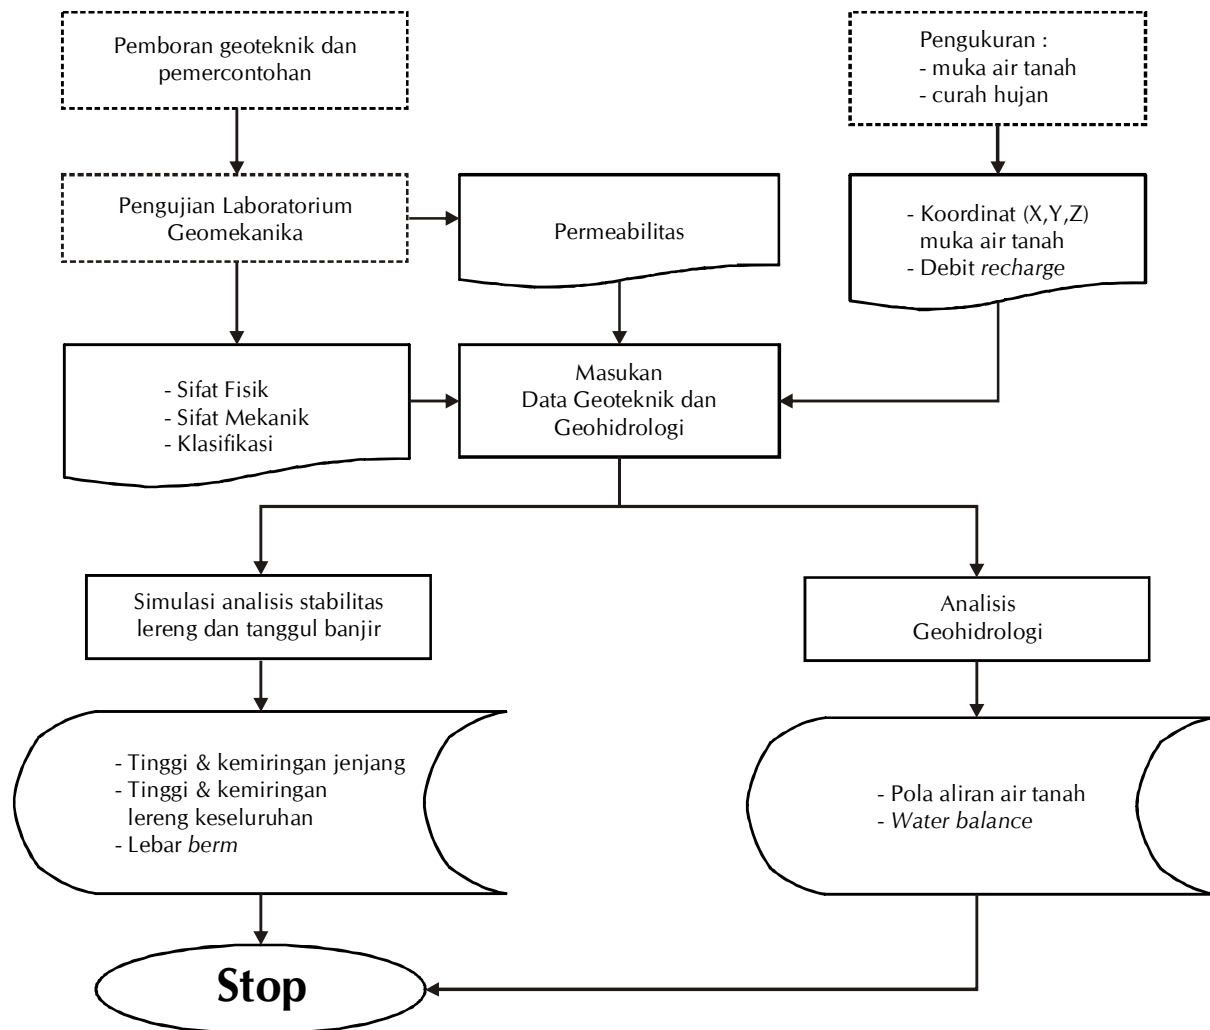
Pemboran geoteknik dan pemercontohan

Pengukuran :
- muka air tanah
- curah hujan

Pengujian Laboratorium Geomekanika

Permeabilitas

- Koordinat (X,Y,Z) muka air tanah
- Debit recharge

- Sifat Fisik
- Sifat Mekanik
- Klasifikasi

Masukan
Data Geoteknik dan Geohidrologi

Simulasi analisis stabilitas lereng dan tanggul banjir

Analisis Geohidrologi

- Tinggi & kemiringan jenjang
- Tinggi & kemiringan lereng keseluruhan
- Lebar berm

- Pola aliran air tanah
- Water balance

Stop